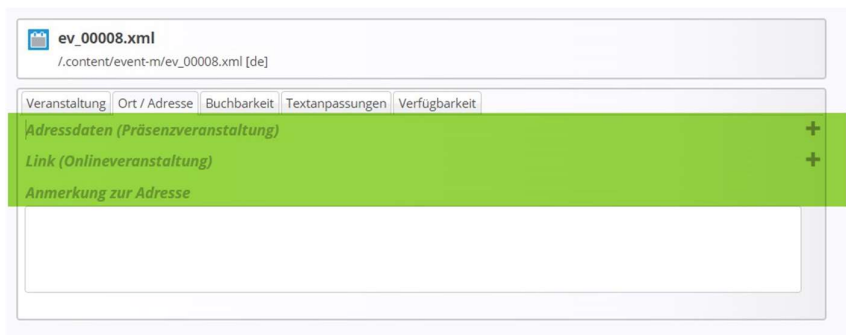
ev_00008.xml
/.content/event-m/ev_00008.xml [de]

Veranstaltung | Ort / Adresse | Buchbarkeit | Textanpassungen | Verfügbarkeit

Adressdaten (Präsenzveranstaltung)

Link (Onlineveranstaltung)

Anmerkung zur Adresse